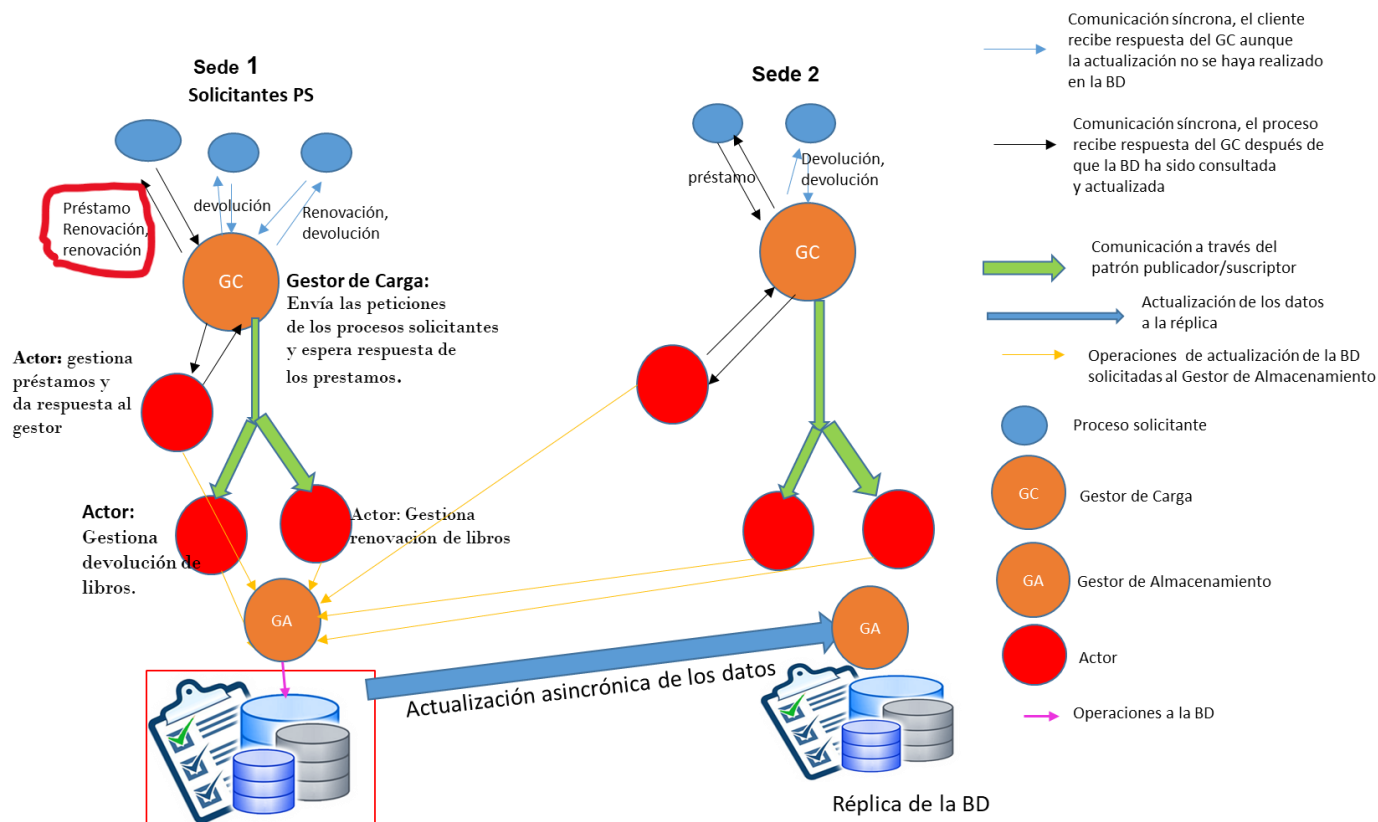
Sede 1
Solicitantes PS

Préstamo
Renovación,
renovación

devolución

Renovación,
devolución

GC

Gestor de Carga:
Envía las peticiones de los procesos solicitantes y espera respuesta de los prestamos.

Actor: gestiona préstamos y da respuesta al gestor

Actor:
Gestiona devolución de libros.

Actor: Gestiona renovación de libros

GA

Actualización asincrónica de los datos

Sede 2

préstamo

Devolución,
devolución

GC

GA

Réplica de la BD

Comunicación síncrona, el cliente recibe respuesta del GC aunque la actualización no se haya realizado en la BD

Comunicación síncrona, el proceso recibe respuesta del GC después de que la BD ha sido consultada y actualizada

Comunicación a través del patrón publicador/suscriptor

Actualización de los datos a la réplica

Operaciones de actualización de la BD solicitadas al Gestor de Almacenamiento

Proceso solicitante

GC
Gestor de Carga

GA
Gestor de Almacenamiento

Actor

Operaciones a la BD